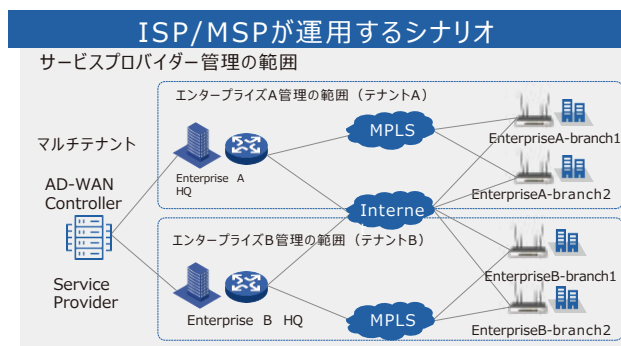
ISP/MSPが運用するシナリオ

サービスプロバイダー管理の範囲

エンタープライズA管理の範囲（テナントA）

マルチテナント

AD-WAN Controller

Service Provider

Enterprise A HQ

MPLS

EnterpriseA-branch1

EnterpriseA-branch2

Interne

エンタープライズB管理の範囲（テナントB）

EnterpriseB-branch1

Enterprise B HQ

MPLS

EnterpriseB-branch2